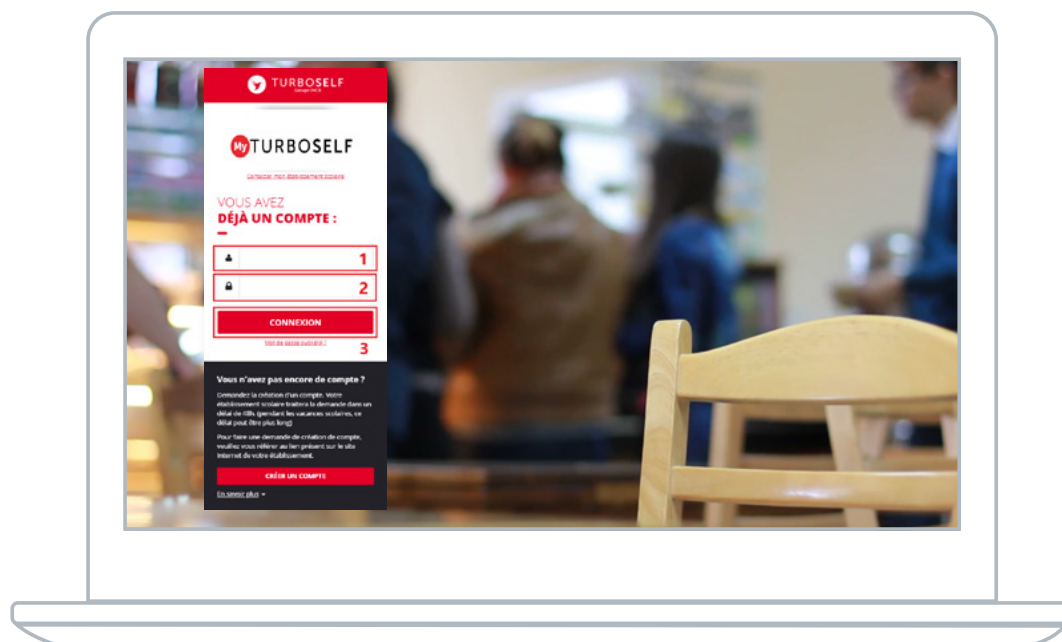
TURBOSELF
Groupe INCB

My TURBOSELF

Contacter mon établissement scolaire

VOUS AVEZ
DÉJÀ UN COMPTE :

1

2

CONNEXION

Mot de passe oublié ?

3

Vous n'avez pas encore de compte ?

Demandez la création d'un compte. Votre établissement scolaire traitera la demande dans un délai de 48h (pendant les vacances scolaires, ce délai peut être plus long)

Pour faire une demande de création de compte, veuillez vous référer au lien présent sur le site internet de votre établissement.

CRÉER UN COMPTE

En savoir plus